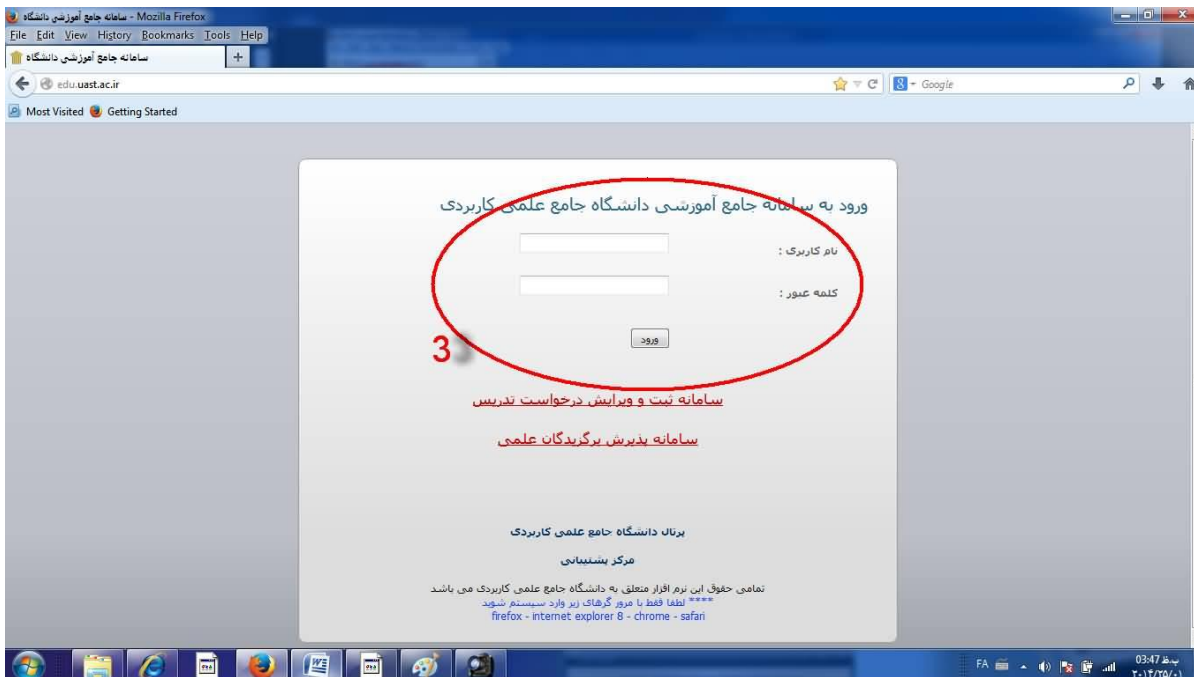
سامانه جامع آموزشی دانشگاه - Mozilla Firefox
File Edit View History Bookmarks Tools Help
سامانه جامع آموزشی دانشگاه
+
edu.uast.ac.ir
Google
Most Visited Getting Started

ورود به سامانه جامع آموزشی دانشگاه جامع علمی کاربردی

نام کاربری :

کلمه عبور :

ورود

3

سامانه ثبت و ویرایش درخواست تدریس

سامانه پذیرش برگزیدگان علمی

پرتال دانشگاه جامع علمی کاربردی

مرکز پشتیبانی

تمامی حقوق این نرم افزار متعلق به دانشگاه جامع علمی کاربردی می باشد
**** لطفا فقط با مرور گرهای زیر وارد سیستم شوید
firefox - internet explorer 8 - chrome - safari

FA
03:47 ب.ظ
۲۰۱۴/۲۵/۰۱